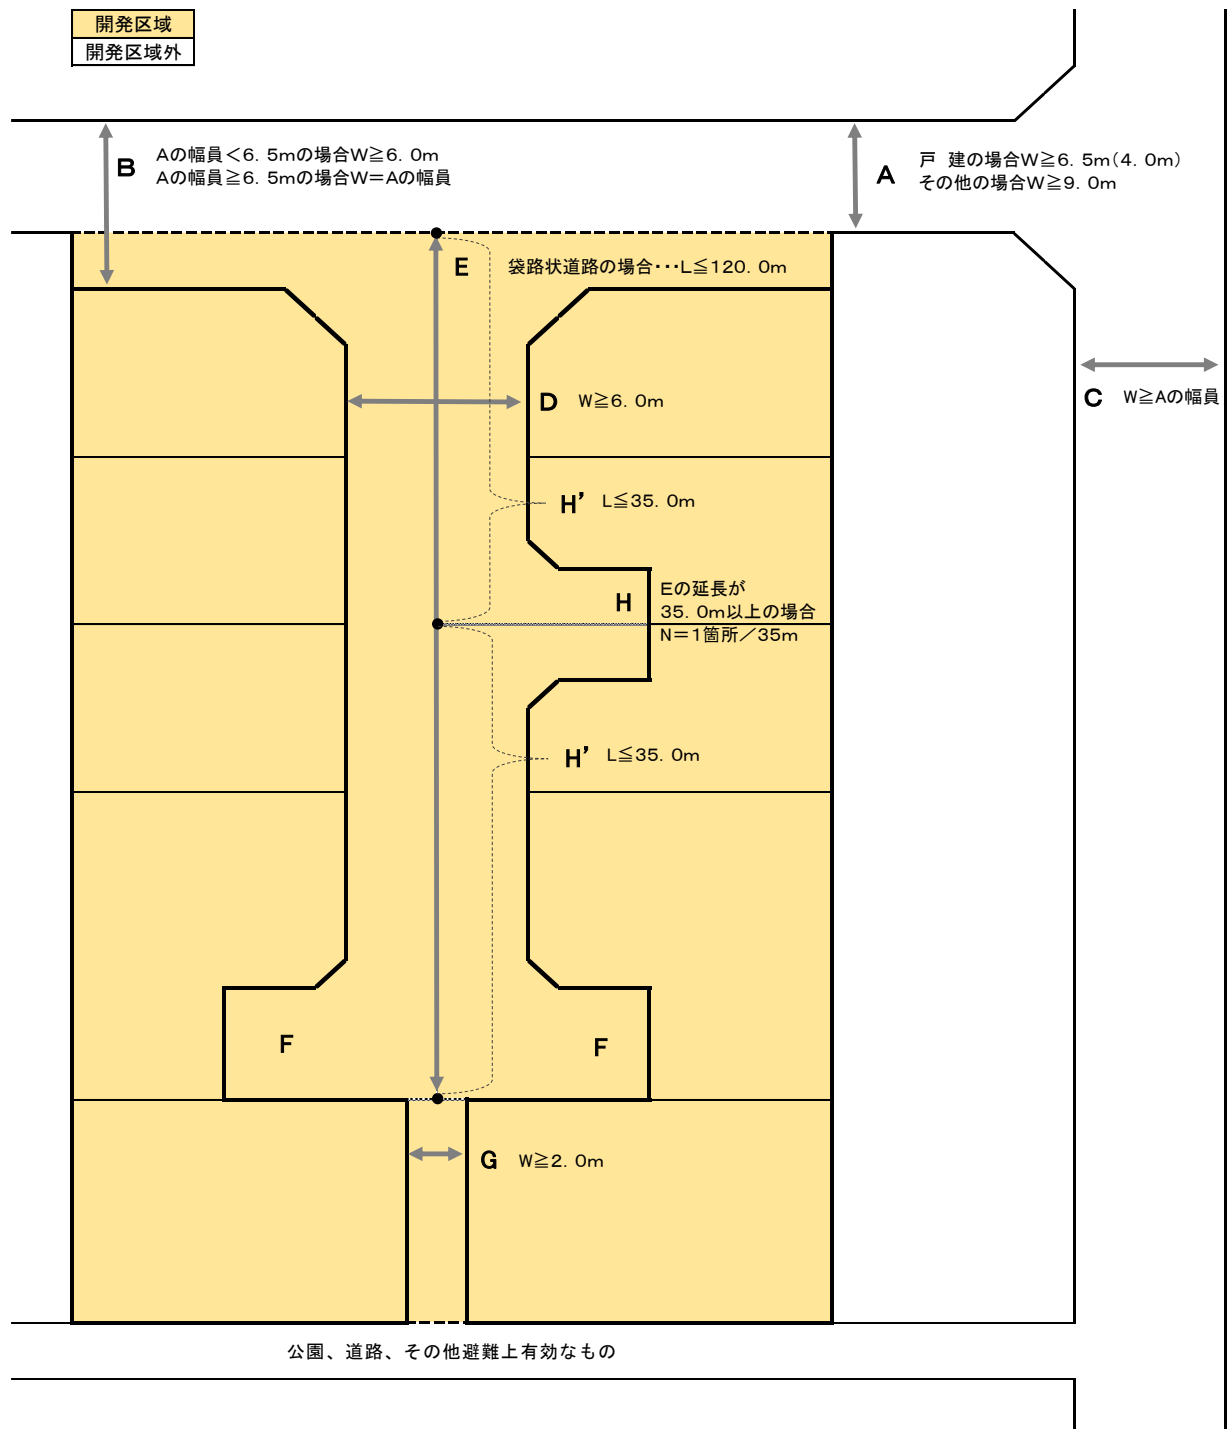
開発区域
開発区域外

B Aの幅員＜6. 5mの場合W≧6. 0m
Aの幅員≧6. 5mの場合W＝Aの幅員

A 戸 建の場合W≧6. 5m（4. 0m）
その他の場合W≧9. 0m

E 袋路状道路の場合･･･L≦120. 0m

D W≧6. 0m

C W≧Aの幅員

H’ L≦35. 0m

H Eの延長が
35. 0m以上の場合
N＝1箇所／35m

H’ L≦35. 0m

F

F

G W≧2. 0m

公園、道路、その他避難上有効なもの